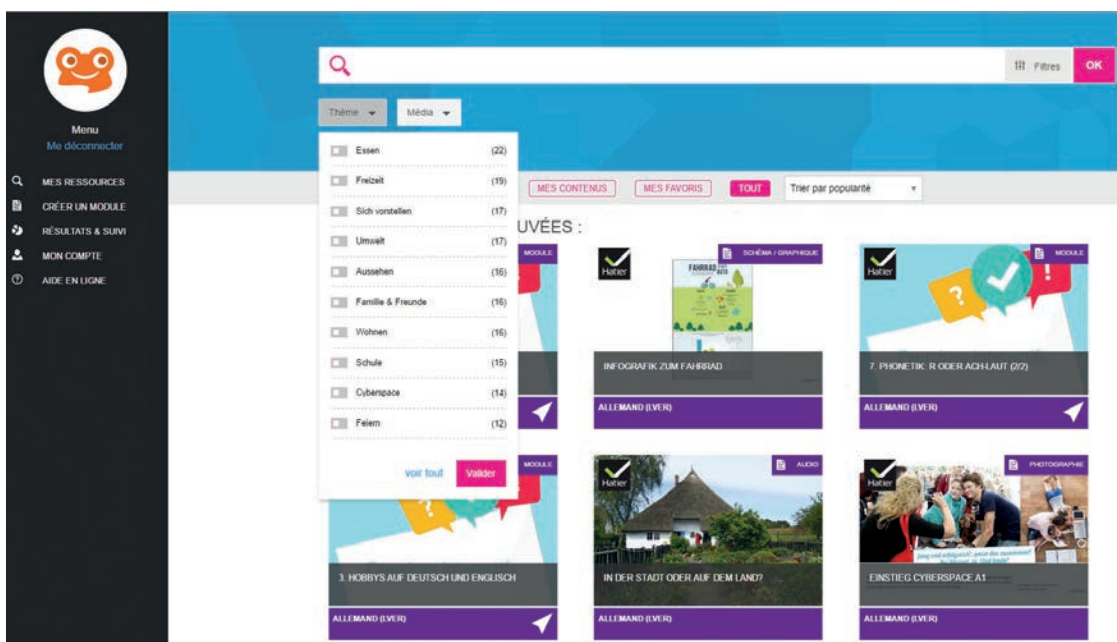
Menu
Me déconnecter

MES RESSOURCES
CRÉER UN MODULE
RÉSULTATS & SUIVI
MON COMPTE
AIDE EN LIGNE

Filtres
OK

Thème
Média

| | |
|---|---|
| Essen | (22) |
| Freizeit | (19) |
| Sich vorstellen | (17) |
| Umwelt | (17) |
| Aussehen | (16) |
| Familie & Freunde | (16) |
| Wohnen | (16) |
| Schule | (15) |
| Cyberspace | (14) |
| Feiern | (12) |

voir tout
Valider

MES CONTENUS
MES FAVORIS
TOUT
Trier par popularité

UVÉES :

MODULE

Hatier
SCHÉMA / GRAPHIQUE
FAHRRAD
INFOGRAFIK ZUM FAHRRAD
ALLEMAND (LVER)

Hatier
MODULE
7. PHONETIK: R ODER ACH-LAUT (2/2)
ALLEMAND (LVER)

MODULE
3. HOBBYS AUF DEUTSCH UND ENGLISCH
ALLEMAND (LVER)

Hatier
AUDIO
IN DER STADT ODER AUF DEM LAND?
ALLEMAND (LVER)

Hatier
PHOTOGRAPHIE
EINSTIEG CYBERSPACE A1
ALLEMAND (LVER)